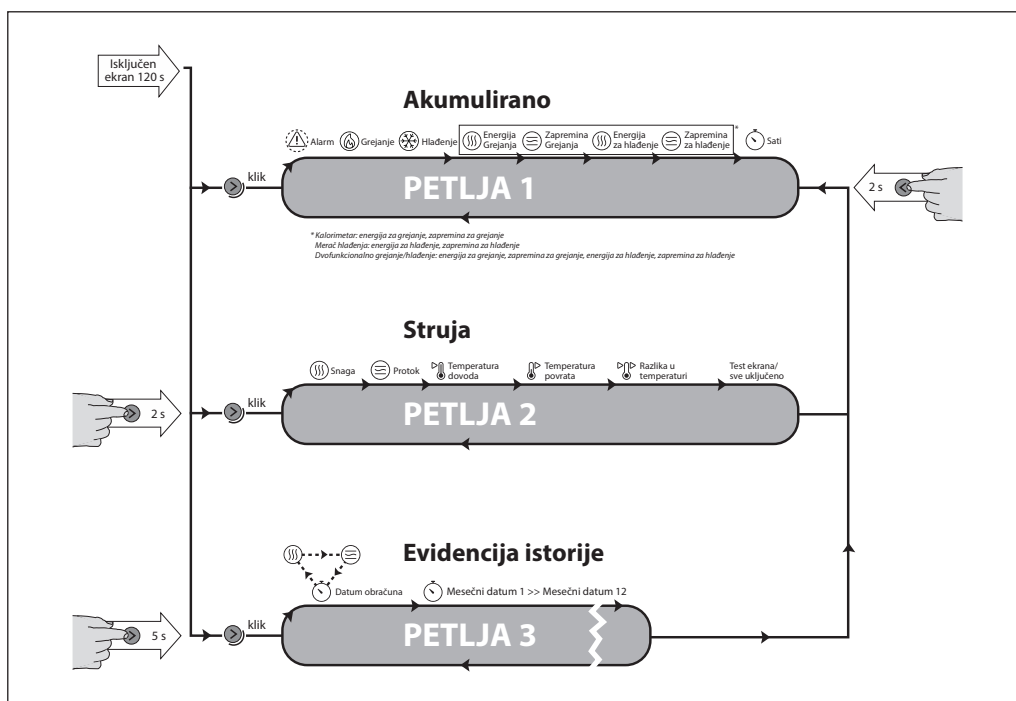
Isključen ekran 120 s

Akumulirano

Alarm Grejanje Hlađenje Energija Grejanja Zapremina Grejanja Energija za hlađenje Zapremina za hlađenje * Sati

klik

PETLJA 1

2 s

* Kalorimetar: energija za grejanje, zapremina za grejanje
Merač hlađenja: energija za hlađenje, zapremina za hlađenje
Dvofunkcionalno grejanje/hlađenje: energija za grejanje, zapremina za grejanje, energija za hlađenje, zapremina za hlađenje

Struja

Snaga Protok Temperatura dovoda Temperatura povrata Razlika u temperaturi Test ekrana/ sve uključeno

2 s

klik

PETLJA 2

Evidencija istorije

Datum obračuna Mesečni datum 1 >> Mesečni datum 12

5 s

klik

PETLJA 3